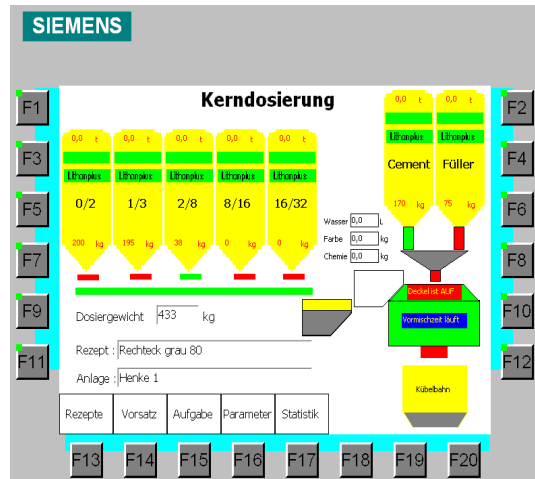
SIEMENS

F1
F2
F3
F4
F5
F6
F7
F8
F9
F10
F11
F12

Kerndosierung

0,0 t
Lithonplus
0/2
200 kg

0,0 t
Lithonplus
1/3
195 kg

0,0 t
Lithonplus
2/8
38 kg

0,0 t
Lithonplus
8/16
0 kg

0,0 t
Lithonplus
16/32
0 kg

0,0 t
Lithonplus
Cement
170 kg

0,0 t
Lithonplus
Füller
75 kg

Wasser 0,0 L
Farbe 0,0 kg
Chemie 0,0 kg

Deckel ist AUF
Vormischzeit läuft

Dosiergewicht 433 kg

Rezept : Rechteck grau 80

Anlage : Henke 1

Kübelbahn

Rezepte
Vorsatz
Aufgabe
Parameter
Statistik

F13
F14
F15
F16
F17
F18
F19
F20